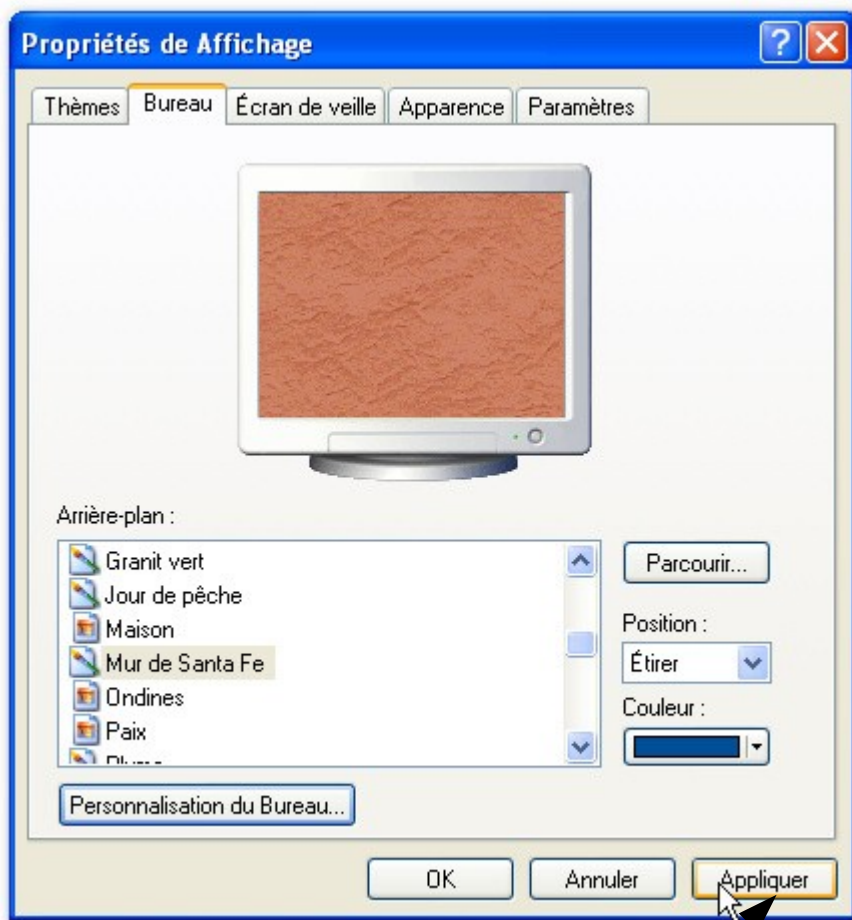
Propriétés de Affichage

Thèmes | Bureau | Écran de veille | Apparence | Paramètres

Arrière-plan :

Granit vert
Jour de pêche
Maison
Mur de Santa Fe
Ondines
Paix
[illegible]

Parcourir...

Position :
Étirer

Couleur :

Personnalisation du Bureau...

OK | Annuler | Appliquer